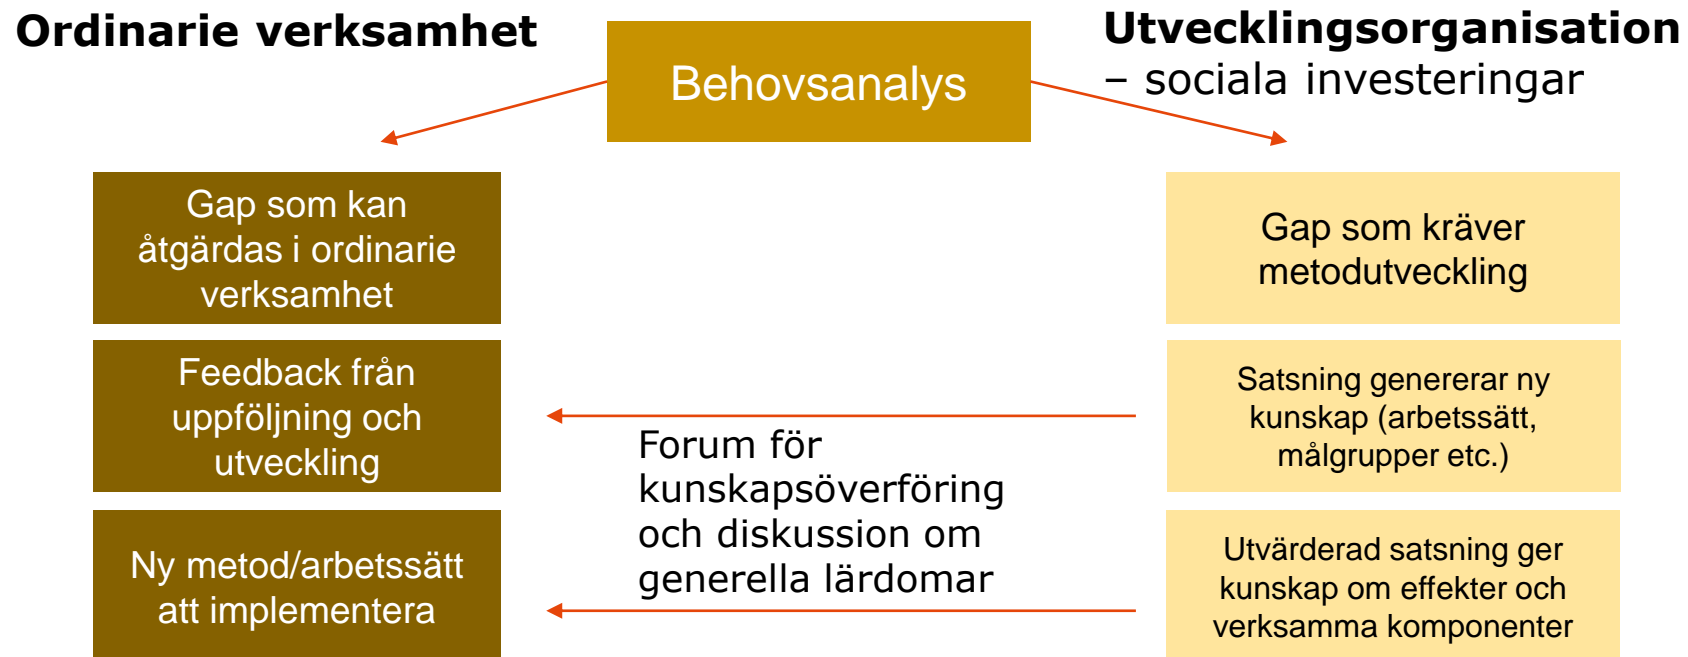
Ordinarie verksamhet

Behovsanalys

Utvecklingsorganisation – sociala investeringar

Gap som kan åtgärdas i ordinarie verksamhet

Gap som kräver metodutveckling

Feedback från uppföljning och utveckling

Satsning genererar ny kunskap (arbetssätt, målgrupper etc.)

Forum för kunskapsöverföring och diskussion om generella lärdomar

Ny metod/arbetssätt att implementera

Utvärderad satsning ger kunskap om effekter och verksamma komponenter